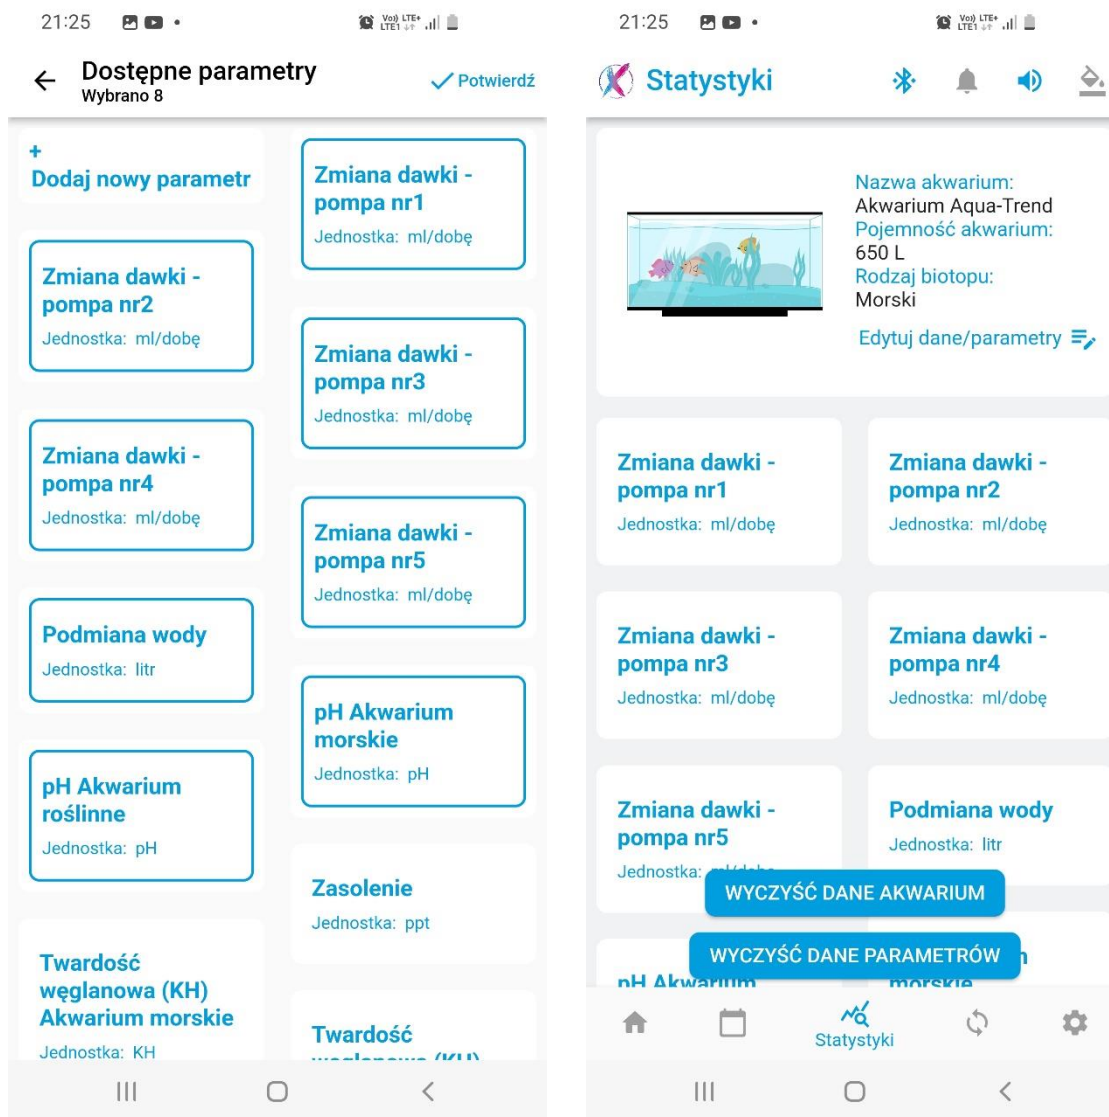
21:25

Dostępne parametry
Wybrano 8

Potwierdź

+
Dodaj nowy parametr

Zmiana dawki - pompa nr2
Jednostka: ml/dobę

Zmiana dawki - pompa nr4
Jednostka: ml/dobę

Podmiana wody
Jednostka: litr

pH Akwarium roślinne
Jednostka: pH

Twardość węglanowa (KH) Akwarium morskie
Jednostka: KH

Zmiana dawki - pompa nr1
Jednostka: ml/dobę

Zmiana dawki - pompa nr3
Jednostka: ml/dobę

Zmiana dawki - pompa nr5
Jednostka: ml/dobę

pH Akwarium morskie
Jednostka: pH

Zasolenie
Jednostka: ppt

Twardość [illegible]

21:25

Statystyki

Nazwa akwarium:
Akwarium Aqua-Trend
Pojemność akwarium:
650 L
Rodzaj biotopu:
Morski

Edytuj dane/parametry

Zmiana dawki - pompa nr1
Jednostka: ml/dobę

Zmiana dawki - pompa nr2
Jednostka: ml/dobę

Zmiana dawki - pompa nr3
Jednostka: ml/dobę

Zmiana dawki - pompa nr4
Jednostka: ml/dobę

Zmiana dawki - pompa nr5
Jednostka: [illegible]

Podmiana wody
Jednostka: litr

WYCZYŚĆ DANE AKWARIUM

WYCZYŚĆ DANE PARAMETRÓW

pH Akw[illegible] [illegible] morskie

Statystyki